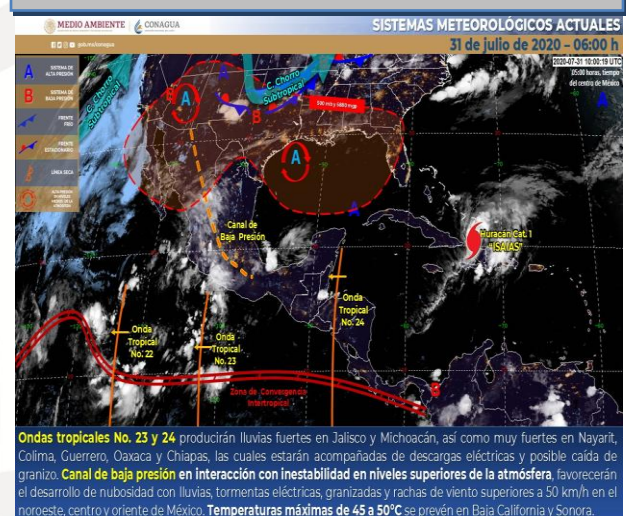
MEDIO AMBIENTE | CONAGUA
@conagua

SISTEMAS METEOROLÓGICOS ACTUALES
31 de julio de 2020 – 06:00 h

2020-07-31 10:00:19 UTC
05:00 horas, tiempo del centro de México

A SISTEMA DE ALTA PRESIÓN
B SISTEMA DE BAJA PRESIÓN
FRENTE FRÍO
FRENTE ESTACIONARIO
LÍNEA SECA
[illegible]

C. Chorro Subtropical
C. Chorro Subtropical
500 mb y 5880 mgp
A
B
A
A
Canal de Baja Presión
Huracán Cat. 1 "ISAÍAS"
Onda Tropical No. 24
Onda Tropical No. 22
Onda Tropical No. 23
Zona de Convergencia Intertropical

Ondas tropicales No. 23 y 24 producirán lluvias fuertes en Jalisco y Michoacán, así como muy fuertes en Nayarit, Colima, Guerrero, Oaxaca y Chiapas, las cuales estarán acompañadas de descargas eléctricas y posible caída de granizo. Canal de baja presión en interacción con inestabilidad en niveles superiores de la atmósfera, favorecerán el desarrollo de nubosidad con lluvias, tormentas eléctricas, granizadas y rachas de viento superiores a 50 km/h en el noroeste, centro y oriente de México. Temperaturas máximas de 45 a 50°C se prevén en Baja California y Sonora.